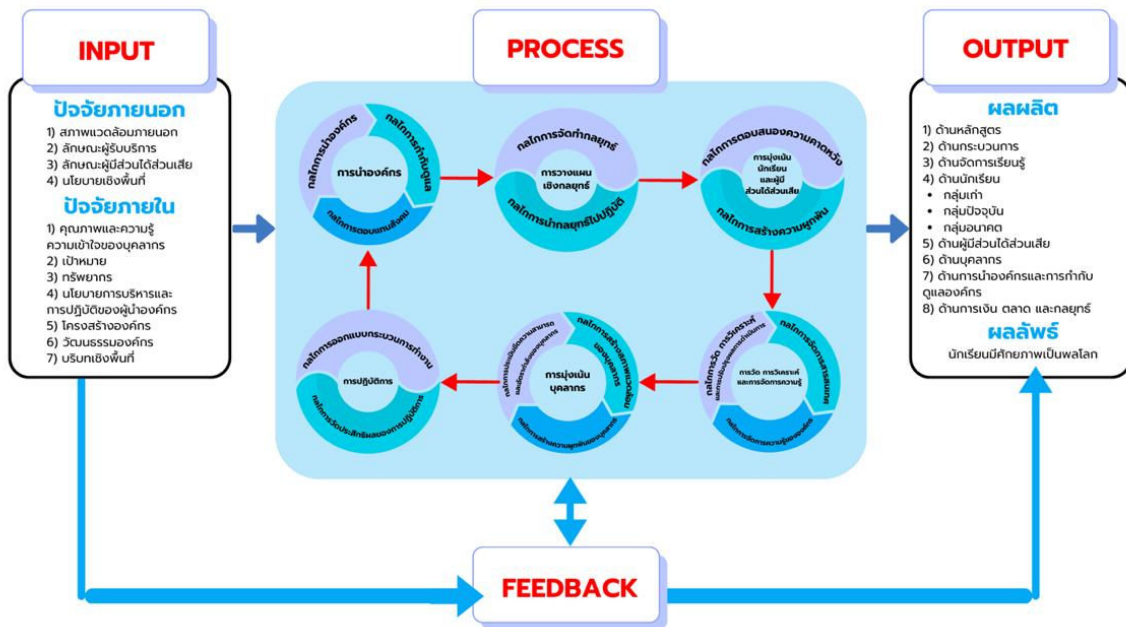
INPUT

ปัจจัยภายนอก
1) สภาพแวดล้อมภายนอก
2) ลักษณะผู้รับบริการ
3) ลักษณะผู้มีส่วนได้ส่วนเสีย
4) นโยบายเชิงพื้นที่

ปัจจัยภายใน
1) คุณภาพและความรู้ความเข้าใจของบุคลากร
2) เป้าหมาย
3) ทรัพยากร
4) นโยบายการบริหารและการปฏิบัติของผู้นำองค์กร
5) โครงสร้างองค์กร
6) วัฒนธรรมองค์กร
7) บริบทเชิงพื้นที่

PROCESS

การนำองค์กร
กลไกการนำองค์กร
กลไกการกำกับดูแล
กลไกการตอบแทนสังคม

การวางแผนเชิงกลยุทธ์
กลไกการจัดทำกลยุทธ์
กลไกการนำกลยุทธ์ไปปฏิบัติ

การมุ่งเน้นนักเรียนและผู้มีส่วนได้ส่วนเสีย
กลไกการตอบสนองความคาดหวัง
กลไกการสร้างความผูกพัน

การวัด การวิเคราะห์ และการจัดการความรู้
กลไกการวัด การวิเคราะห์
กลไกการจัดการสารสนเทศ
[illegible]

การมุ่งเน้นบุคลากร
กลไกการสร้างสภาพแวดล้อม
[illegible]
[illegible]

การปฏิบัติการ
กลไกการออกแบบกระบวนการทำงาน
กลไกการวัดประสิทธิผลของการปฏิบัติการ

OUTPUT

ผลผลิต
1) ด้านหลักสูตร
2) ด้านกระบวนการ
3) ด้านจัดการเรียนรู้
4) ด้านนักเรียน
• กลุ่มเก่า
• กลุ่มปัจจุบัน
• กลุ่มอนาคต
5) ด้านผู้มีส่วนได้ส่วนเสีย
6) ด้านบุคลากร
7) ด้านการนำองค์กรและการกำกับดูแลองค์กร
8) ด้านการเงิน ตลาด และกลยุทธ์

ผลลัพธ์
นักเรียนมีศักยภาพเป็นพลโลก

FEEDBACK